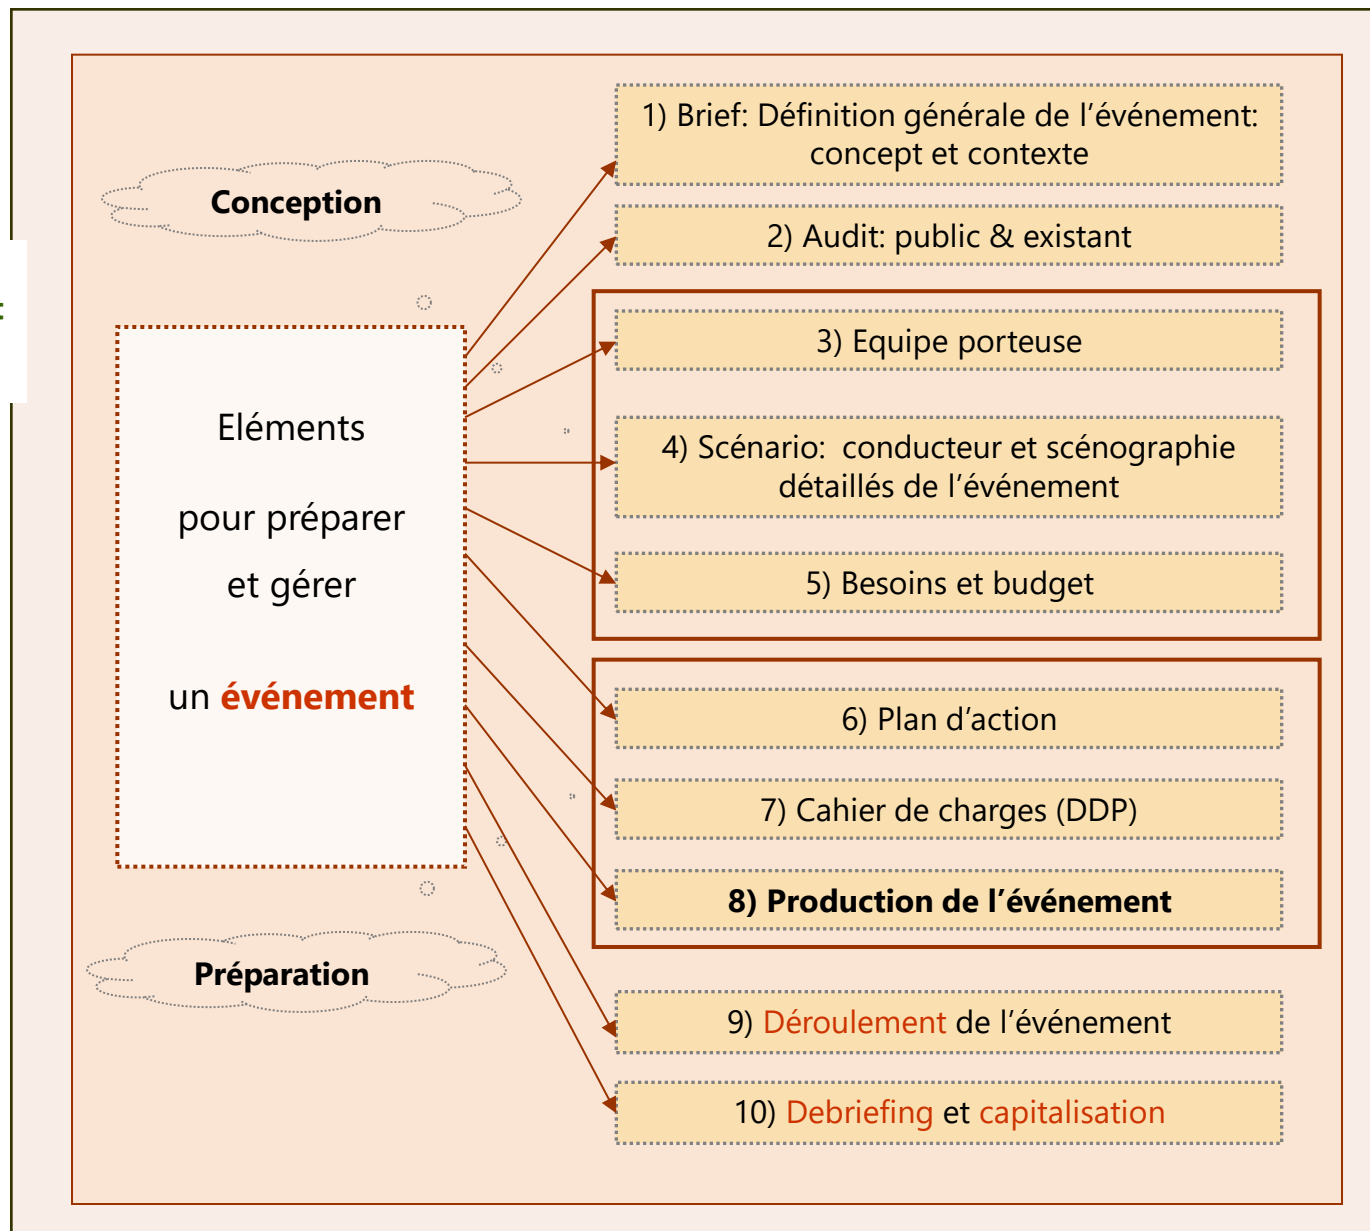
Conception

Eléments

pour préparer

et gérer

un événement

Préparation

1) Brief: Définition générale de l'événement: concept et contexte

2) Audit: public & existant

3) Equipe porteuse

4) Scénario: conducteur et scénographie détaillés de l'événement

5) Besoins et budget

6) Plan d'action

7) Cahier de charges (DDP)

8) Production de l'événement

9) Déroulement de l'événement

10) Debriefing et capitalisation